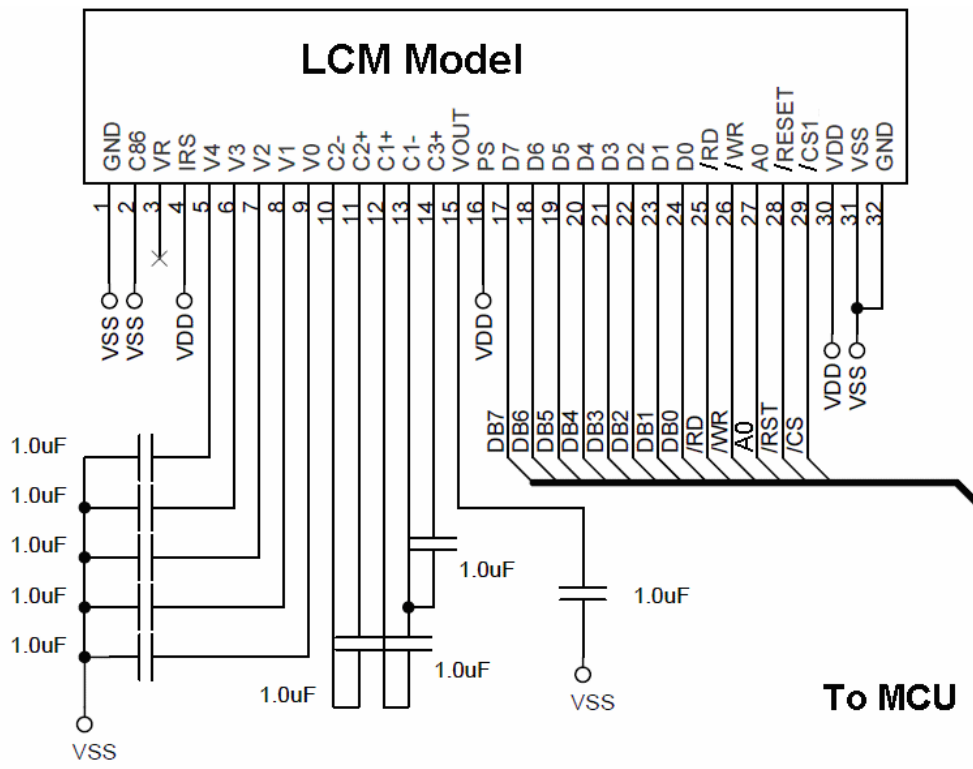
LCM Model

GND C86 VR IRS V4 V3 V2 V1 V0 C2- C2+ C1+ C1- C3+ VOUT PS D7 D6 D5 D4 D3 D2 D1 D0 /RD /WR A0 /RESET /CS1 VDD VSS GND

1 2 3 4 5 6 7 8 9 10 11 12 13 14 15 16 17 18 19 20 21 22 23 24 25 26 27 28 29 30 31 32

VSS VSS VDD VDD VDD VSS

DB7 DB6 DB5 DB4 DB3 DB2 DB1 DB0 /RD /WR A0 /RST /CS

1.0uF
1.0uF
1.0uF
1.0uF
1.0uF
1.0uF
1.0uF
1.0uF
1.0uF

VSS VSS

To MCU